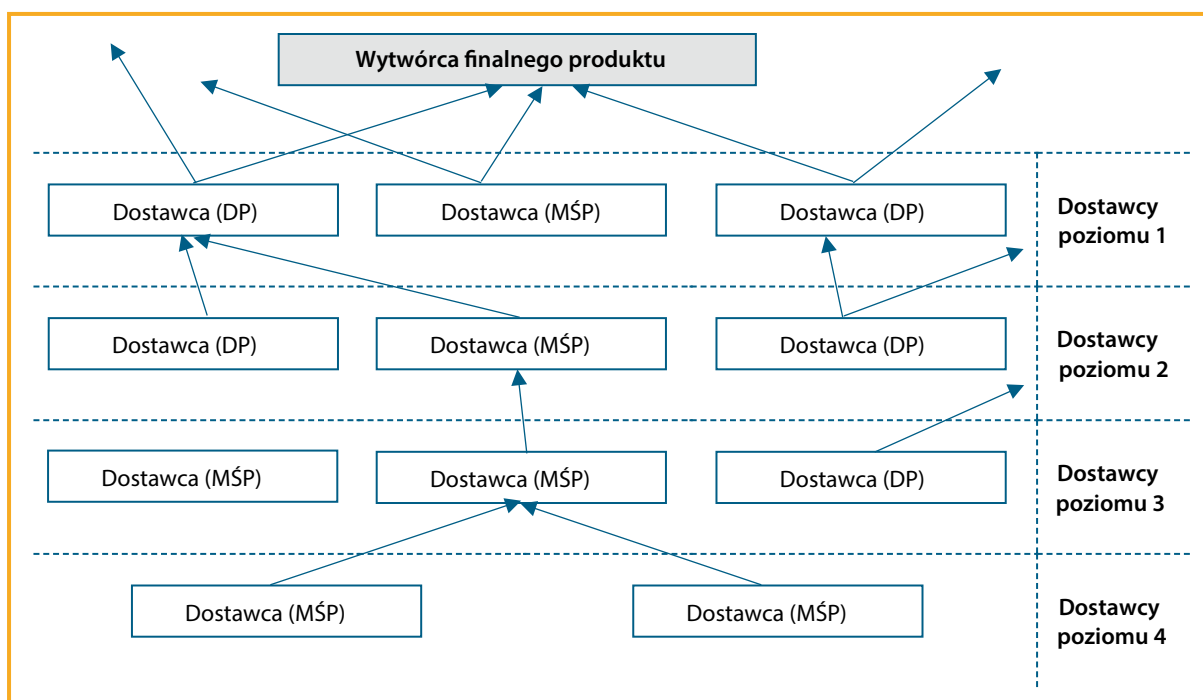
Wytwórca finalnego produktu

Dostawca (DP)
Dostawca (MŚP)
Dostawca (DP)
Dostawcy poziomu 1

Dostawca (DP)
Dostawca (MŚP)
Dostawca (DP)
Dostawcy poziomu 2

Dostawca (MŚP)
Dostawca (MŚP)
Dostawca (DP)
Dostawcy poziomu 3

Dostawca (MŚP)
Dostawca (MŚP)
Dostawcy poziomu 4